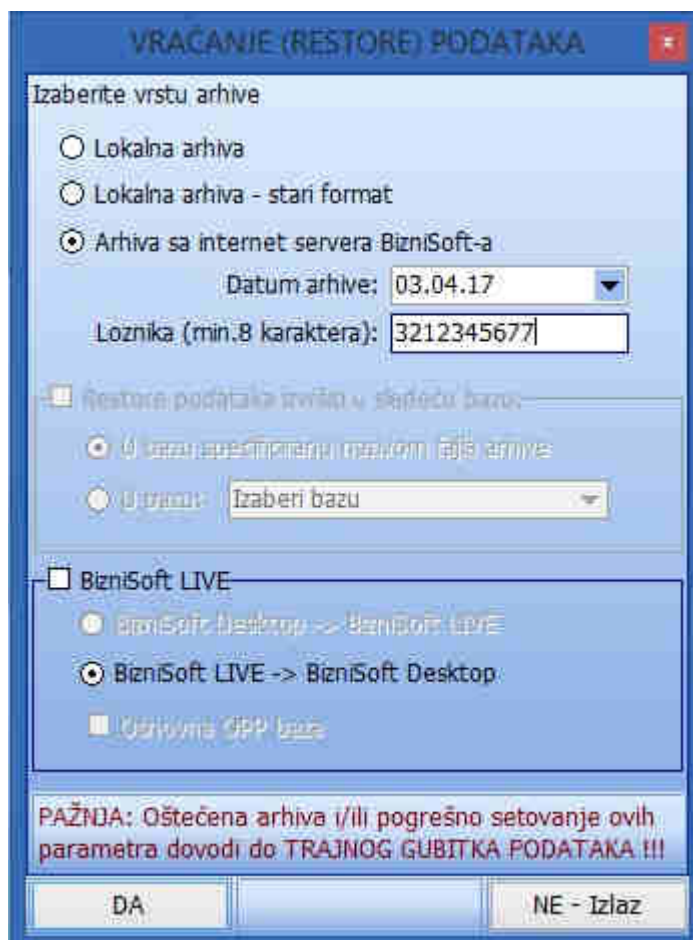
VRAĆANJE (RESTORE) PODATAKA

Izaberite vrstu arhive

Lokalna arhiva

Lokalna arhiva - stari format

Arhiva sa internet servera BizniSoft-a

Datum arhive: 03.04.17

Loznika (min.8 karaktera): 3212345677

Restore podataka izvršiti u sledeću bazu:

U bazu specificiranu nazivom fajla arhive

U bazu: Izaberi bazu

BizniSoft LIVE

BizniSoft Desktop -> BizniSoft LIVE

BizniSoft LIVE -> BizniSoft Desktop

Osnovna OPP baza

PAŽNJA: Oštećena arhiva i/ili pogrešno setovanje ovih parametra dovodi do TRAJNOG GUBITKA PODATAKA !!!

DA

NE - Izlaz